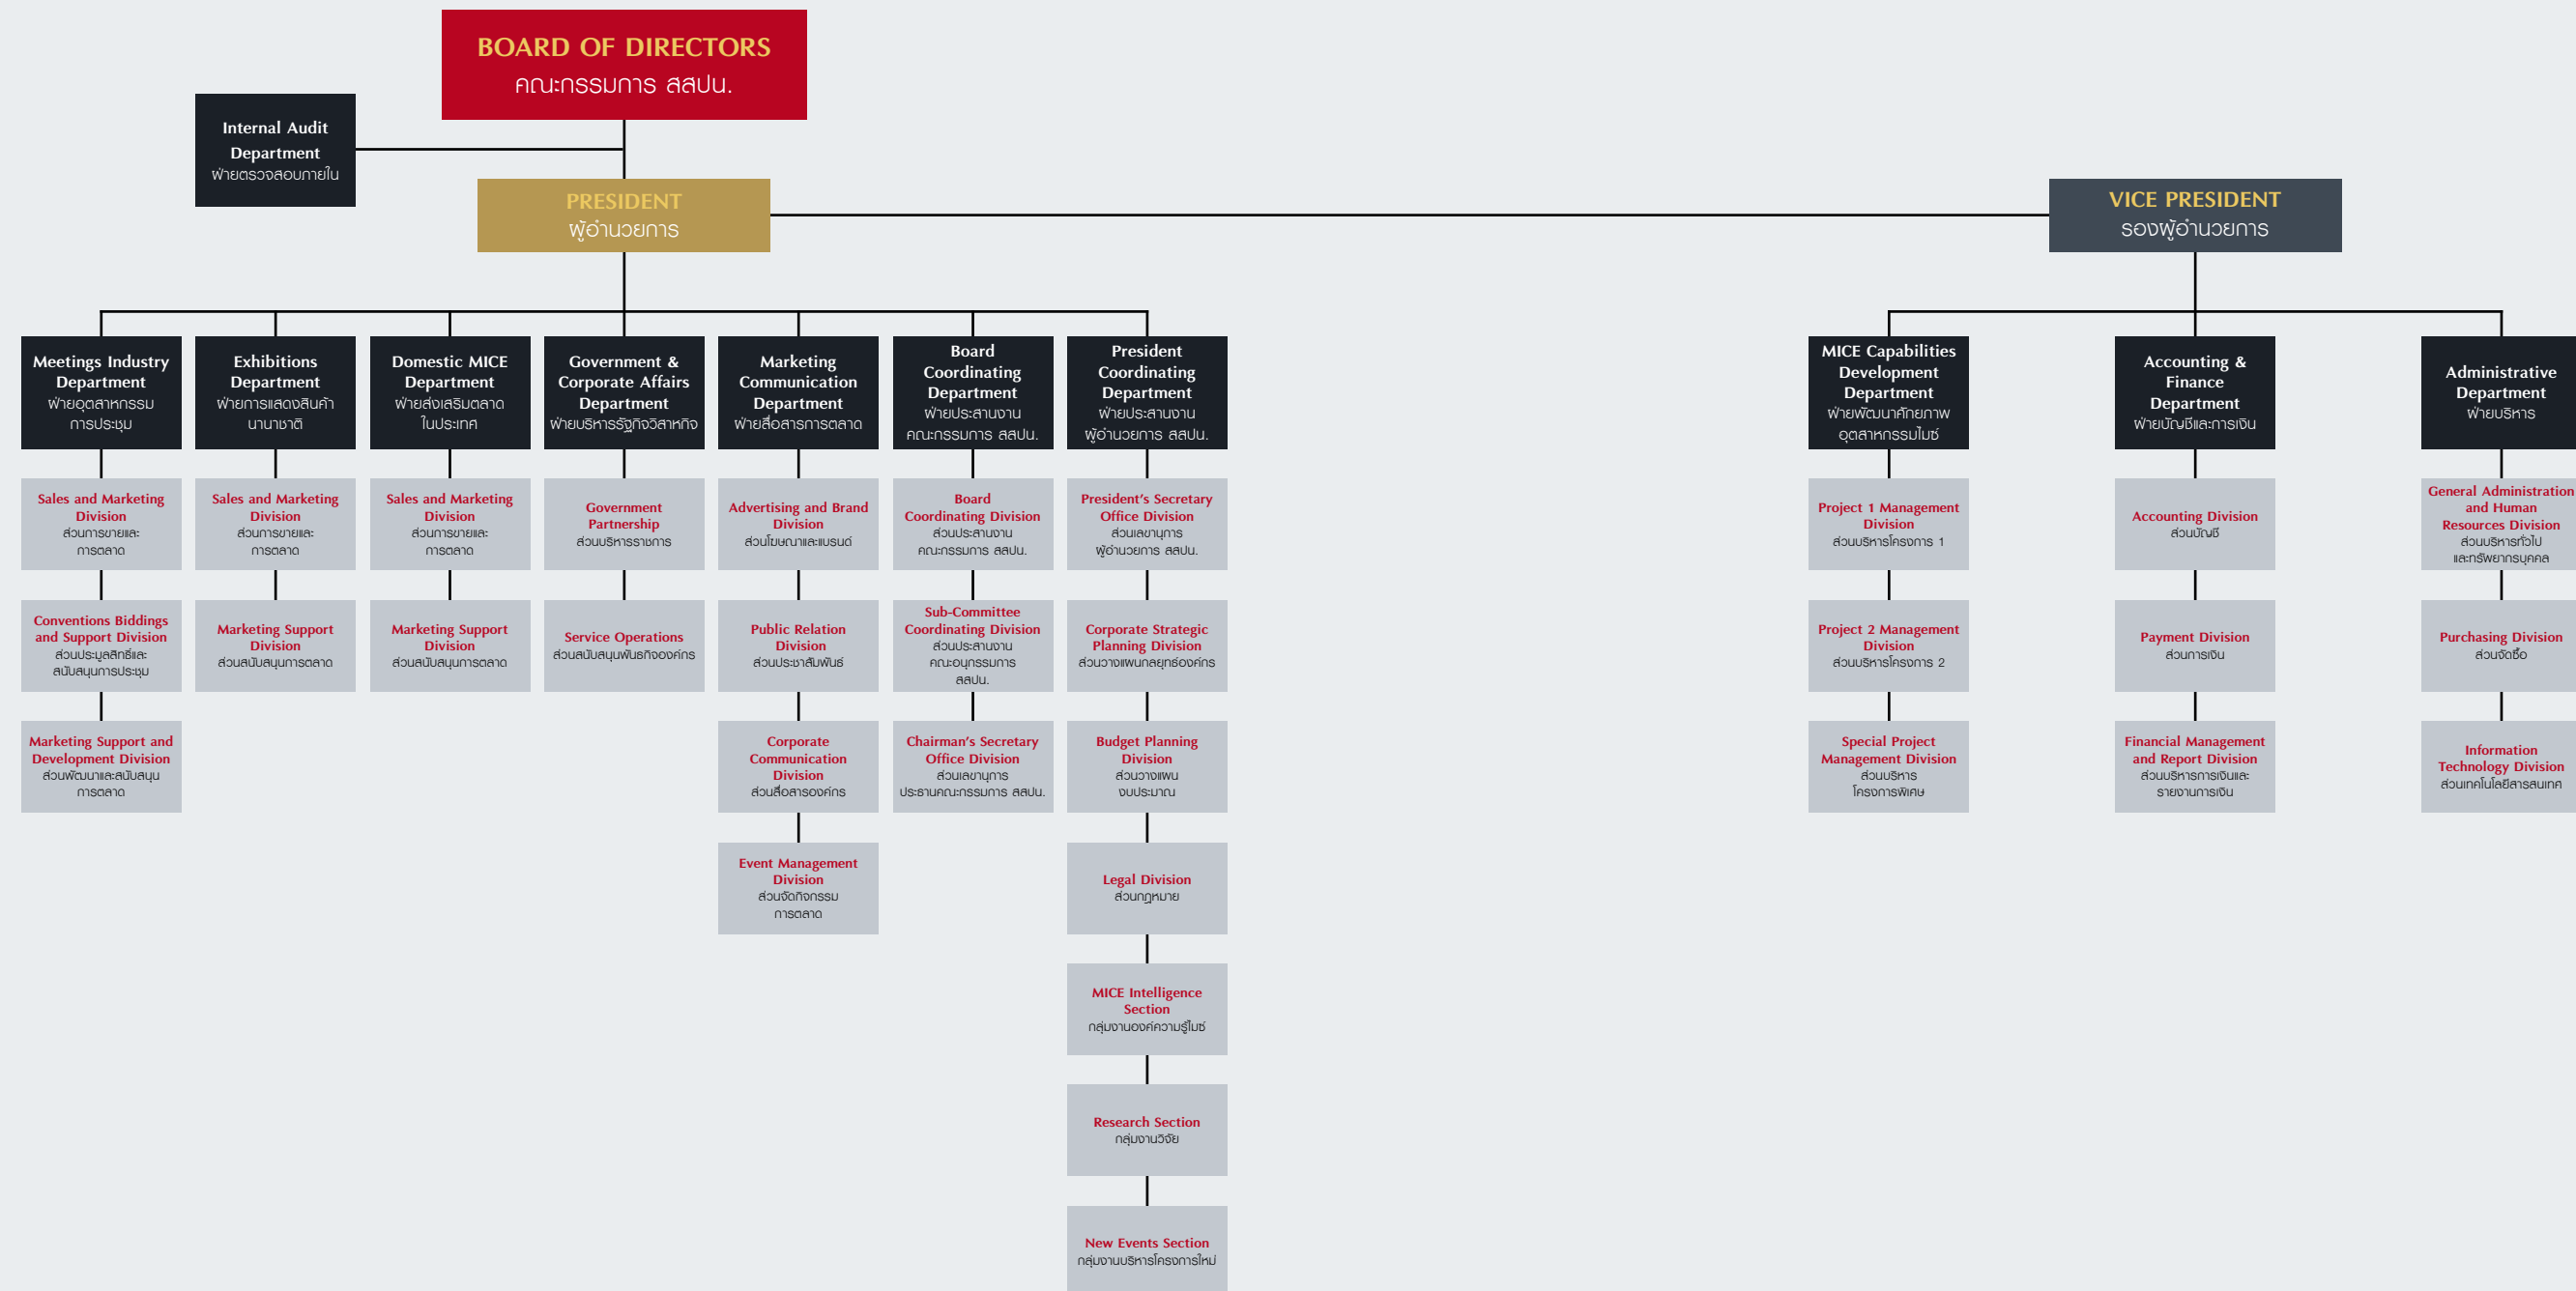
BOARD OF DIRECTORS
คณะกรรมการ สสปน.

Internal Audit Department
ฝ่ายตรวจสอบภายใน

PRESIDENT
ผู้อำนวยการ

VICE PRESIDENT
รองผู้อำนวยการ

Meetings Industry Department
ฝ่ายอุตสาหกรรมการประชุม

Sales and Marketing Division
ส่วนการขายและการตลาด

Conventions Biddings and Support Division
ส่วนประมูลสิทธิ์และสนับสนุนการประชุม

Marketing Support and Development Division
ส่วนพัฒนาและสนับสนุนการตลาด

Exhibitions Department
ฝ่ายการแสดงสินค้านานาชาติ

Sales and Marketing Division
ส่วนการขายและการตลาด

Marketing Support Division
ส่วนสนับสนุนการตลาด

Domestic MICE Department
ฝ่ายส่งเสริมตลาดในประเทศ

Sales and Marketing Division
ส่วนการขายและการตลาด

Marketing Support Division
ส่วนสนับสนุนการตลาด

Government & Corporate Affairs Department
ฝ่ายบริหารรัฐกิจวิสาหกิจ

Government Partnership
ส่วนบริหารราชการ

Service Operations
ส่วนสนับสนุนพันธกิจองค์กร

Marketing Communication Department
ฝ่ายสื่อสารการตลาด

Advertising and Brand Division
ส่วนโฆษณาและแบรนด์

Public Relation Division
ส่วนประชาสัมพันธ์

Corporate Communication Division
ส่วนสื่อสารองค์กร

Event Management Division
ส่วนจัดกิจกรรมการตลาด

Board Coordinating Department
ฝ่ายประสานงานคณะกรรมการ สสปน.

Board Coordinating Division
ส่วนประสานงานคณะกรรมการ สสปน.

Sub-Committee Coordinating Division
ส่วนประสานงานคณะอนุกรรมการ สสปน.

Chairman's Secretary Office Division
ส่วนเลขานุการประธานคณะกรรมการ สสปน.

President Coordinating Department
ฝ่ายประสานงานผู้อำนวยการ สสปน.

President's Secretary Office Division
ส่วนเลขานุการผู้อำนวยการ สสปน.

Corporate Strategic Planning Division
ส่วนวางแผนกลยุทธ์องค์กร

Budget Planning Division
ส่วนวางแผนงบประมาณ

Legal Division
ส่วนกฎหมาย

MICE Intelligence Section
กลุ่มงานองค์ความรู้ไมซ์

Research Section
กลุ่มงานวิจัย

New Events Section
กลุ่มงานบริหารโครงการใหม่

MICE Capabilities Development Department
ฝ่ายพัฒนาศักยภาพอุตสาหกรรมไมซ์

Project 1 Management Division
ส่วนบริหารโครงการ 1

Project 2 Management Division
ส่วนบริหารโครงการ 2

Special Project Management Division
ส่วนบริหารโครงการพิเศษ

Accounting & Finance Department
ฝ่ายบัญชีและการเงิน

Accounting Division
ส่วนบัญชี

Payment Division
ส่วนการเงิน

Financial Management and Report Division
ส่วนบริหารการเงินและรายงานการเงิน

Administrative Department
ฝ่ายบริหาร

General Administration and Human Resources Division
ส่วนบริหารทั่วไปและทรัพยากรบุคคล

Purchasing Division
ส่วนจัดซื้อ

Information Technology Division
ส่วนเทคโนโลยีสารสนเทศ